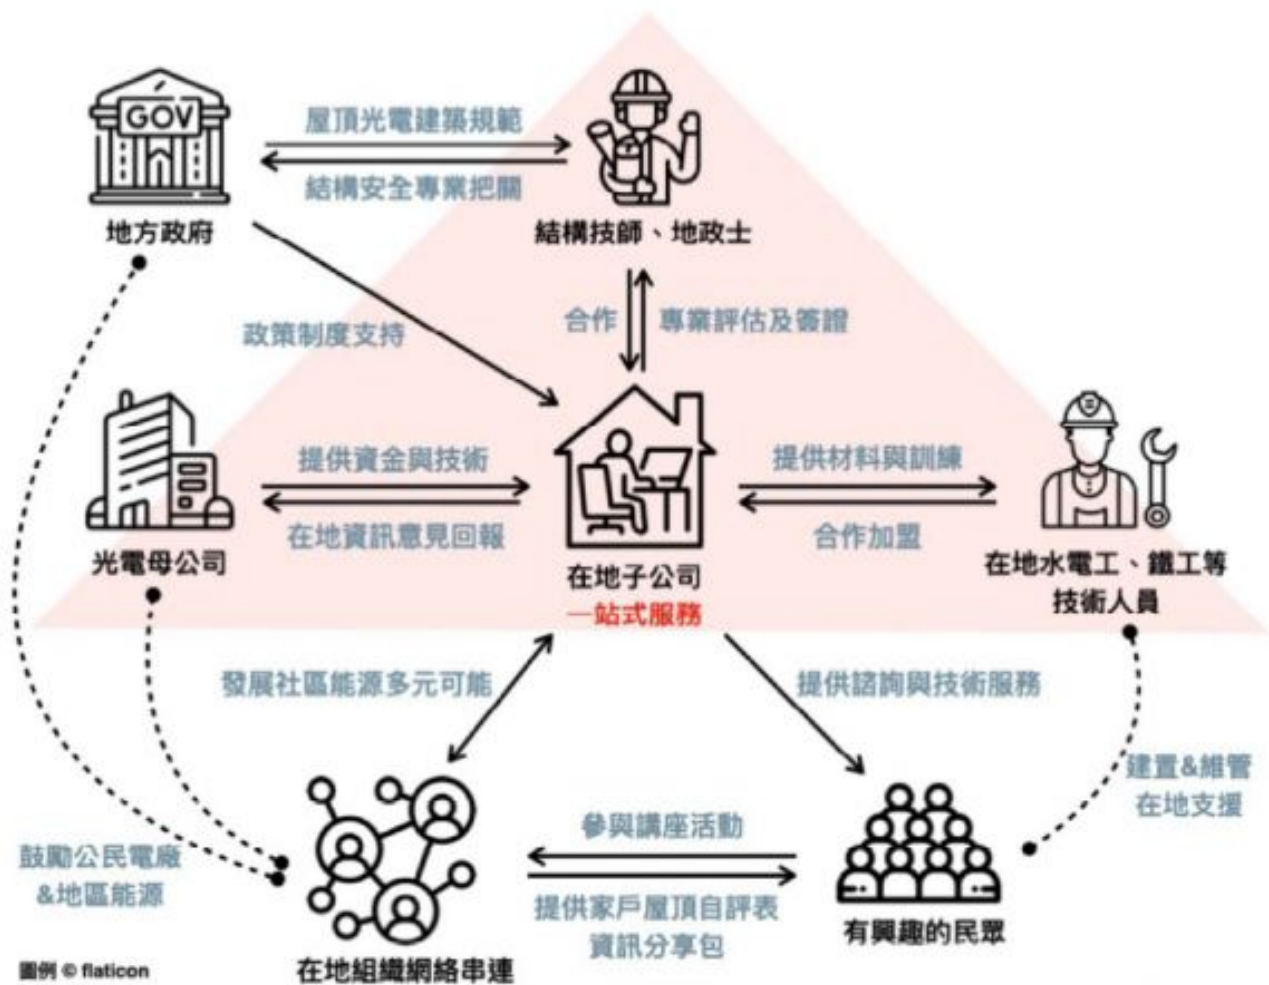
GOV

地方政府

屋頂光電建築規範

結構安全專業把關

結構技師、地政士

合作

專業評估及簽證

政策制度支持

光電母公司

提供資金與技術

在地資訊意見回報

在地子公司
一站式服務

提供材料與訓練

合作加盟

在地水電工、鐵工等
技術人員

發展社區能源多元可能

提供諮詢與技術服務

建置&維管
在地支援

鼓勵公民電廠
&地區能源

參與講座活動

提供家戶屋頂自評表
資訊分享包

在地組織網絡串連

有興趣的民眾

圖例 © flaticon